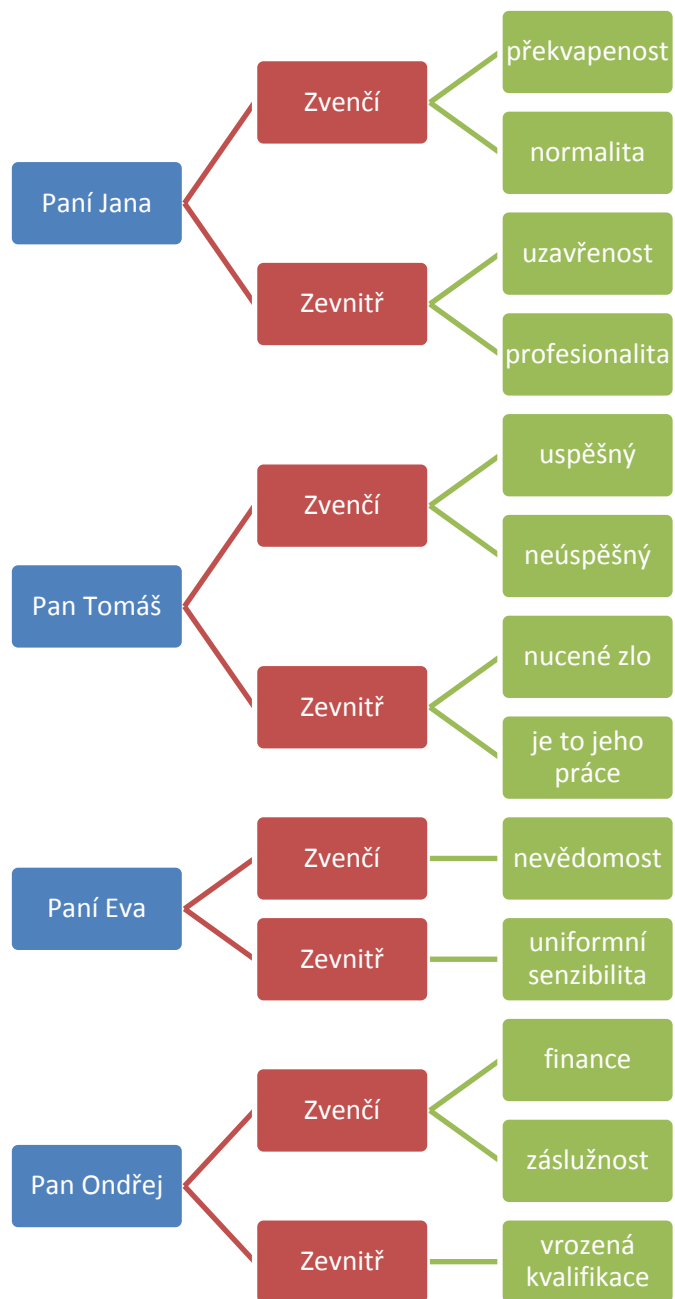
Paní Jana

Zvenčí

překvapenost

normalita

Zevnitř

uzavřenost

profesionalita

Pan Tomáš

Zvenčí

uspěšný

neúspěšný

Zevnitř

nucené zlo

je to jeho práce

Paní Eva

Zvenčí

nevědomost

Zevnitř

uniformní senzibilita

Pan Ondřej

Zvenčí

finance

záslužnost

Zevnitř

vrozená kvalifikace